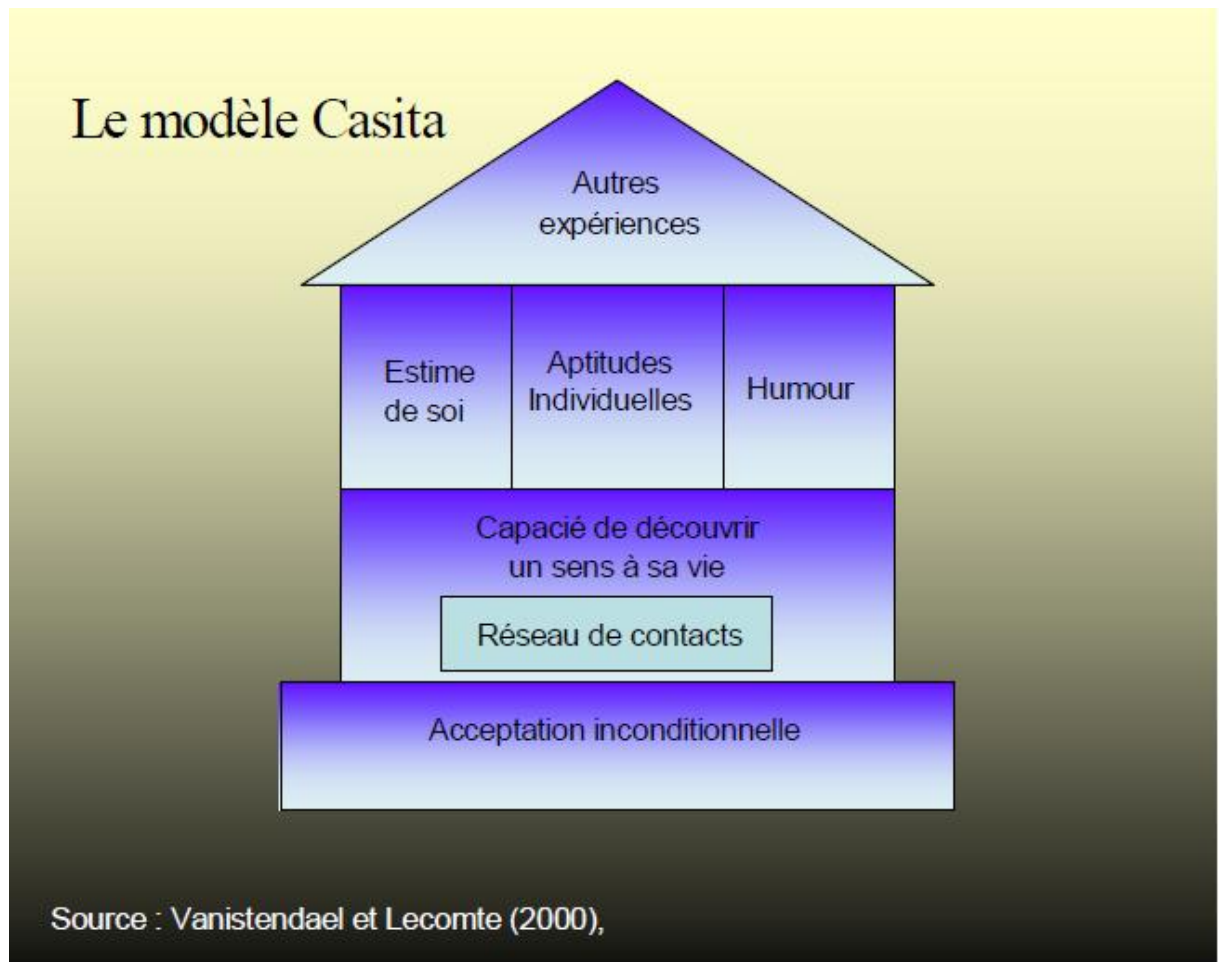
Le modèle Casita

Autres expériences

Estime de soi

Aptitudes Individuelles

Humour

Capacié de découvrir un sens à sa vie

Réseau de contacts

Acceptation inconditionnelle

Source : Vanistendael et Lecomte (2000),